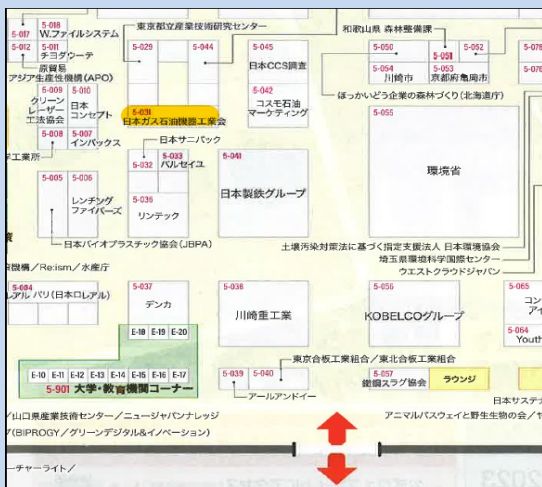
5-017
5-018 W.ファイルシステム
5-012
5-011 ライブウーテ
5-010 原貿易 アジア生産性機構(APO)
5-009 グリーンレーザー工法協会
5-010 日本コンセプト
5-008
5-007 インバックス
工業所
東京都立産業技術研究センター
5-029
5-044
5-031 日本ガス石油機器工業会
日本サニパック
5-033 バルセイユ
5-032
5-045 日本CCS調査
5-042 コスモ石油マーケティング
和歌山県 森林整備課
5-050
5-051
5-052
5-054 川崎市
5-053 京都府亀岡市
ほっかいどう企業の森林づくり(北海道庁)
5-055
環境省
5-041
日本製鉄グループ
5-005
5-006 レンチングファイバーズ
5-030 リンテック
日本バイオプラスチック協会(JBPA)
土壌汚染対策法に基づく指定支援法人 日本環境協会
埼玉県環境科学国際センター
ウエストクラウドジャパン
R機構/Re:ism/水産庁
5-004 ルアル パリ(日本ロレアル)
5-037 デンカ
E-18 E-19 E-20
5-038 川崎重工業
5-056 KOBELCOグループ
5-065
5-064 Youth
E-10 E-11 E-12 E-13 E-14 E-15 E-16 E-17
5-901 大学・教育機関コーナー
5-039
5-040
アールアンドイー
東京合板工業組合/東北合板工業組合
5-057 鐵鋼スラグ協会
ラウンジ
日本サステ
山口県産業技術センター/ニュージャパンナレッジ
BIPROGY/グリーンデジタル&イノベーション)
アニマルパスウェイと野生生物の会/ヤ
チャーライト/